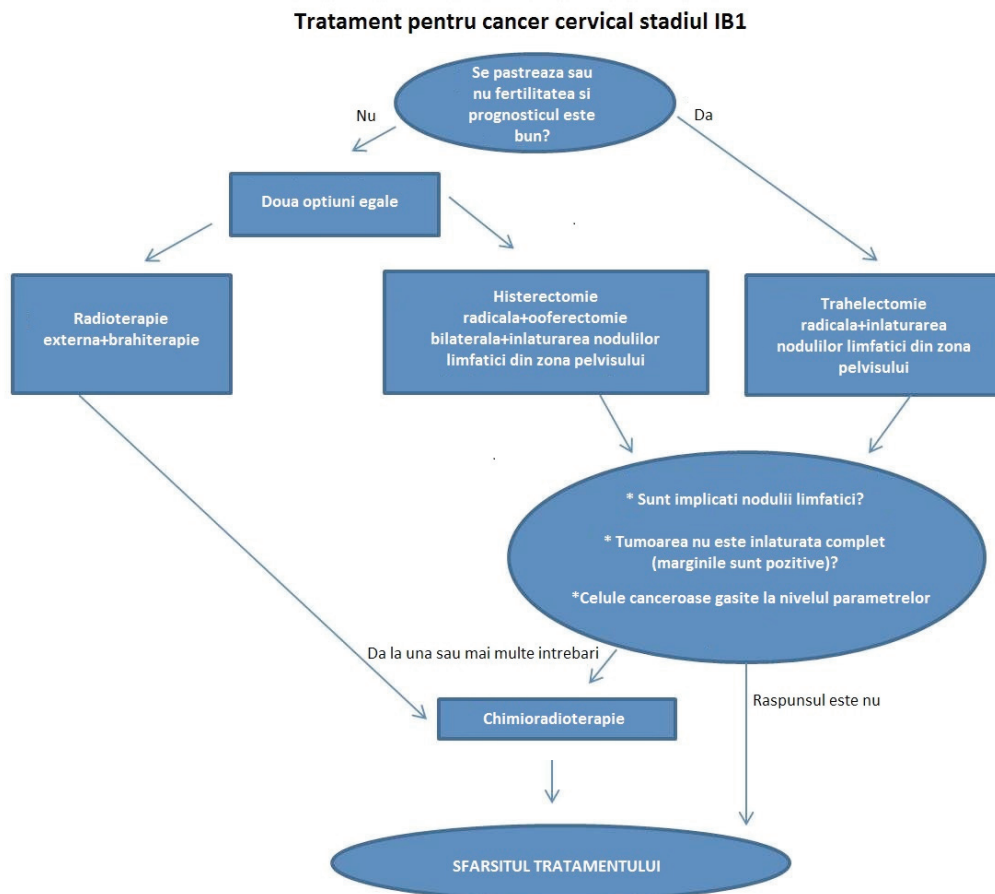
Tratament pentru cancer cervical stadiul IB1

Se pastreaza sau nu fertilitatea si prognosticul este bun?

Nu

Da

Doua optiuni egale

Radioterapie externa+brahiterapie

Histerectomie radicala+ooferectomie bilaterala+inlaturarea nodulilor limfatici din zona pelvisului

Trahelectomie radicala+inlaturarea nodulilor limfatici din zona pelvisului

* Sunt implicati nodulii limfatici?

* Tumoarea nu este inlaturata complet (marginile sunt pozitive)?

*Celule canceroase gasite la nivelul parametrelor

Da la una sau mai multe intrebari

Raspunsul este nu

Chimioradioterapie

SFARSITUL TRATAMENTULUI